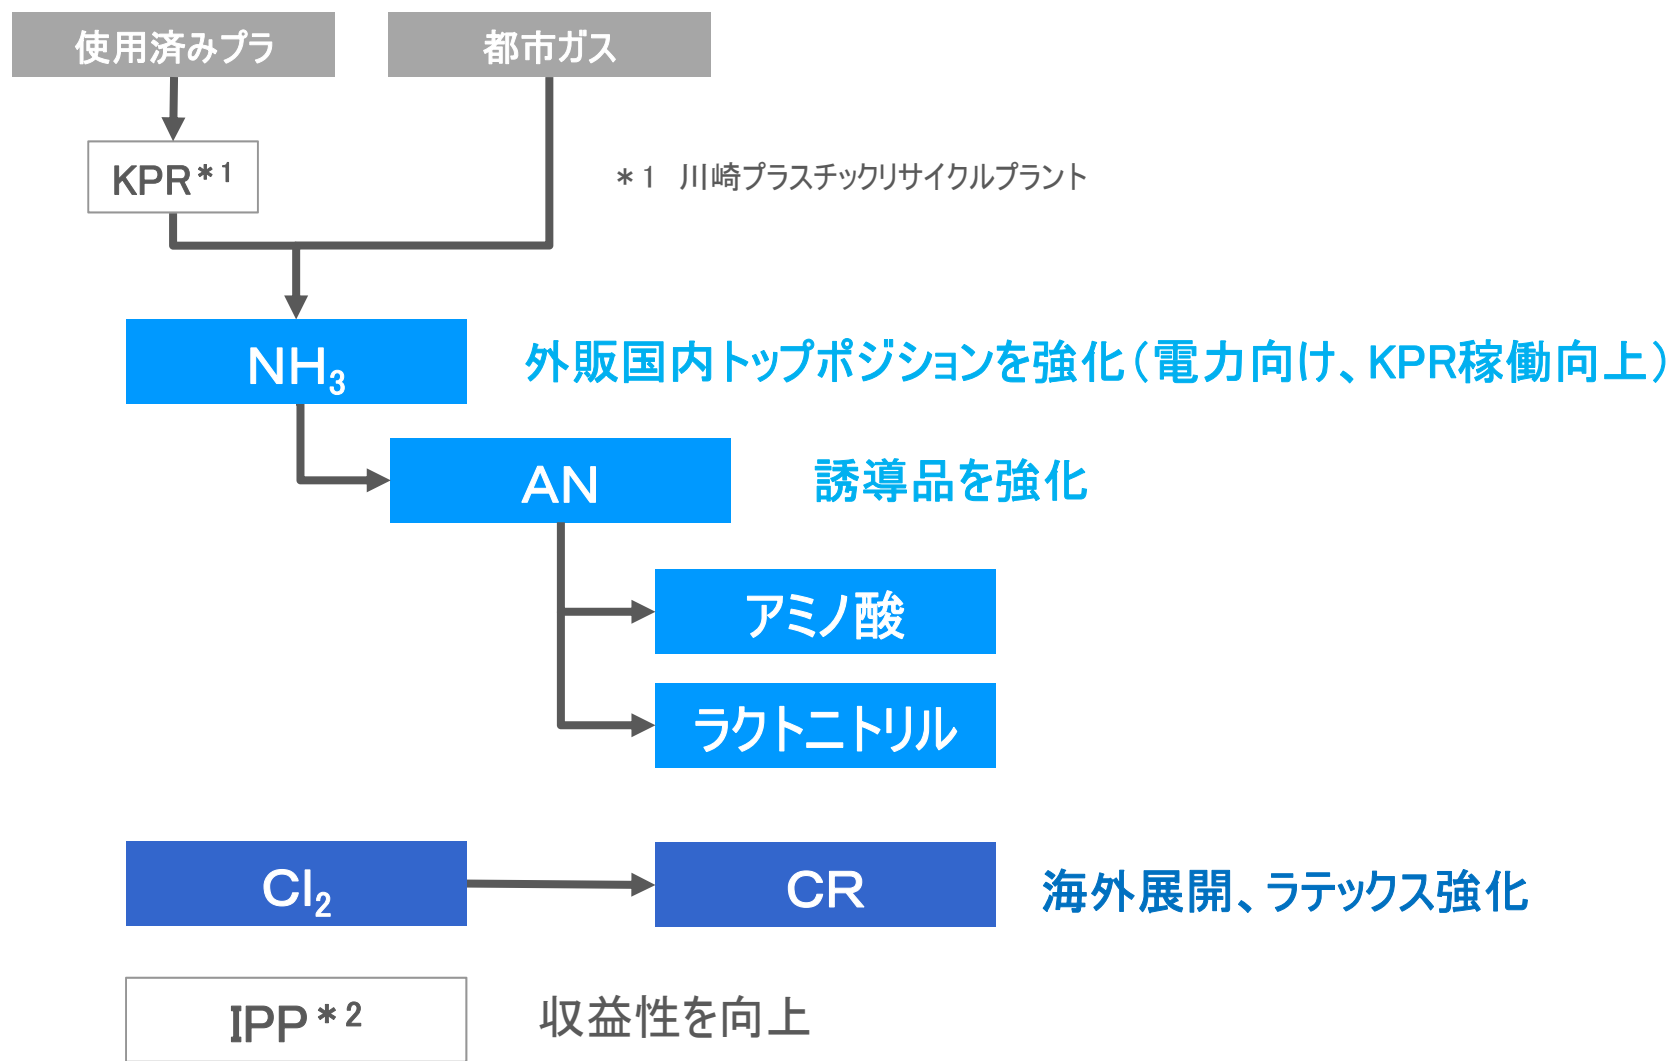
使用済みプラ

都市ガス

KPR＊1

＊1　川崎プラスチックリサイクルプラント

$NH_3$

外販国内トップポジションを強化（電力向け、KPR稼働向上）

AN

誘導品を強化

アミノ酸

ラクトニトリル

$Cl_2$

CR

海外展開、ラテックス強化

IPP＊2

収益性を向上